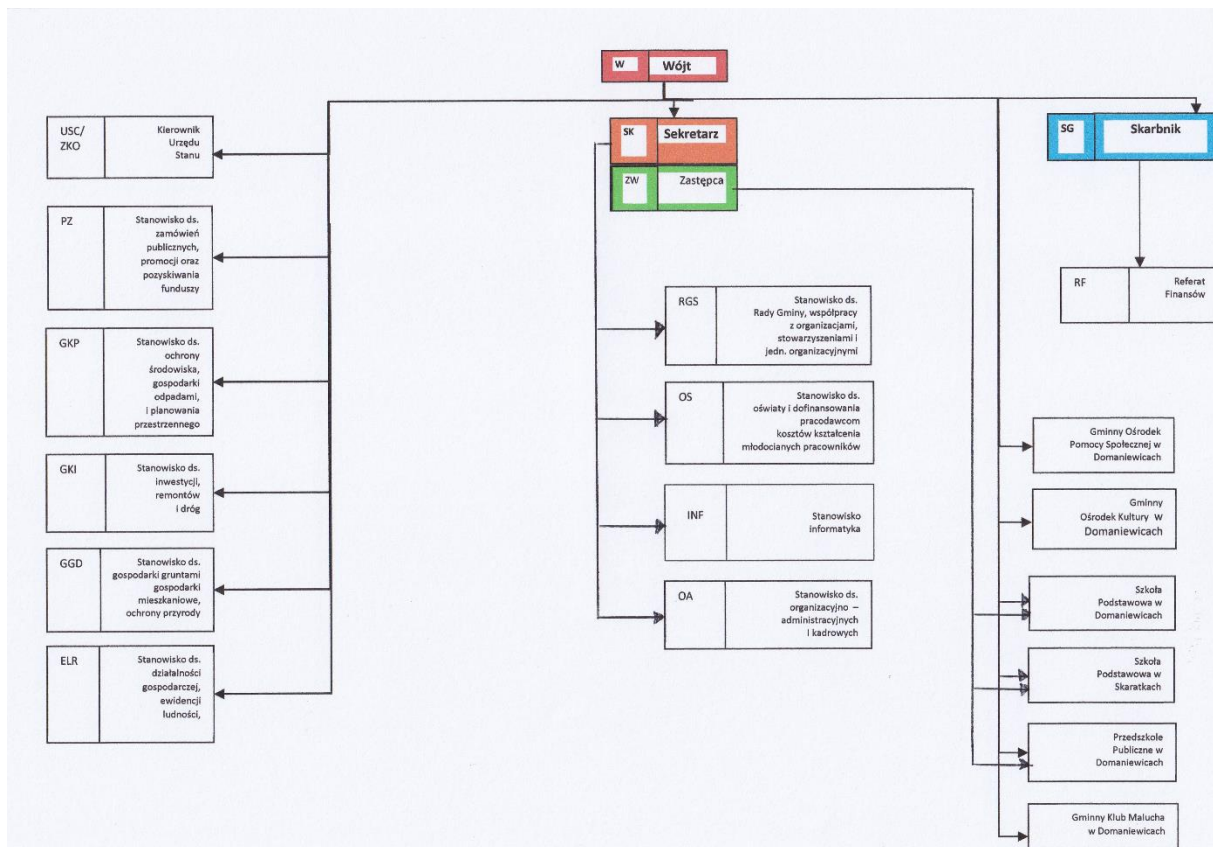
W Wójt

USC/ ZKO
Kierownik Urzędu Stanu

PZ
Stanowisko ds. zamówień publicznych, promocji oraz pozyskiwania funduszy

GKP
Stanowisko ds. ochrony środowiska, gospodarki odpadami, i planowania przestrzennego

GKI
Stanowisko ds. inwestycji, remontów i dróg

GGD
Stanowisko ds. gospodarki gruntami gospodarki mieszkaniowe, ochrony przyrody

ELR
Stanowisko ds. działalności gospodarczej, ewidencji ludności,

SK Sekretarz

ZW Zastępca

RGS
Stanowisko ds. Rady Gminy, współpracy z organizacjami, stowarzyszeniami i jedn. organizacyjnymi

OS
Stanowisko ds. oświaty i dofinansowania pracodawcom kosztów kształcenia młodocianych pracowników

INF
Stanowisko informatyka

OA
Stanowisko ds. organizacyjno – administracyjnych i kadrowych

SG Skarbnik

RF
Referat Finansów

Gminny Ośrodek Pomocy Społecznej w Domaniewicach

Gminny Ośrodek Kultury w Domaniewicach

Szkoła Podstawowa w Domaniewicach

Szkoła Podstawowa w Skaratkach

Przedszkole Publiczne w Domaniewicach

Gminny Klub Malucha w Domaniewicach